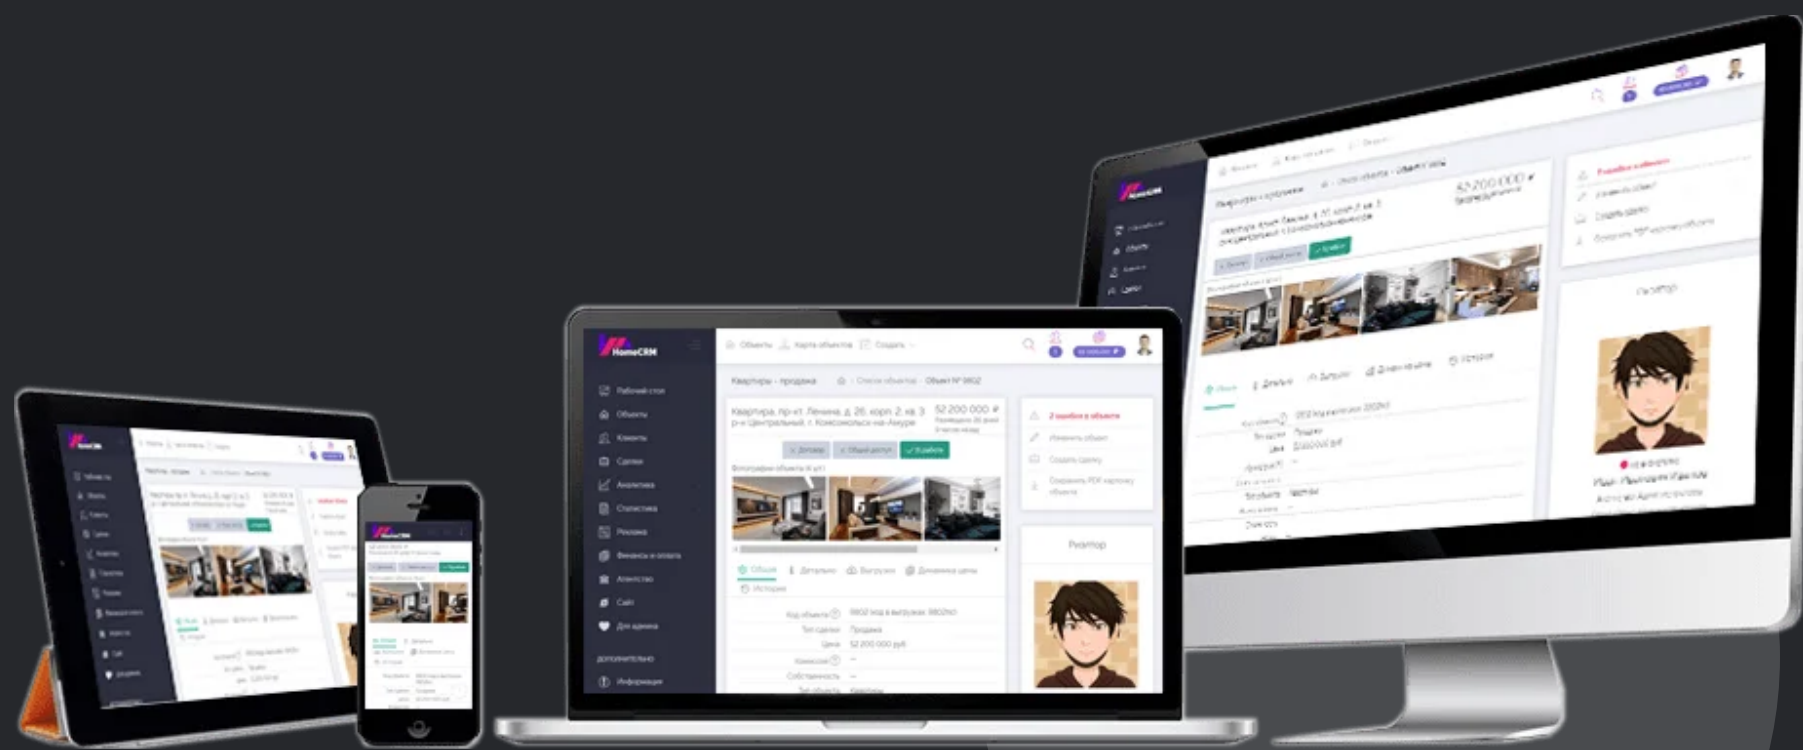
HomeCRM

Рабочий стол
Объекты
Клиенты
Сделки
Аналитика
Статистика
Реклама
Финансы и оплата
Агентство
Сайт
Для админа
Дополнительно
Информация

Объекты
Карта объектов
Создать

Квартиры - продажа
Список объектов
Объект № 9802

Квартира, пр-кт. Ленина, д. 26, корп. 2, кв. 3
р-н Центральный, г. Комсомольск-на-Амуре
52 200 000 ₽

Фотографии объекта

Общее
Детально
Выгрузки
Динамика цены
История

Код объекта
Тип сделки
Продажа
Цена
52 200 000 руб
Комиссия
Собственность
Тип объекта
Квартира

2 ошибки в объекте
Изменить объект
Создать сделку
Сохранить PDF карточку объекта

Риэлтор